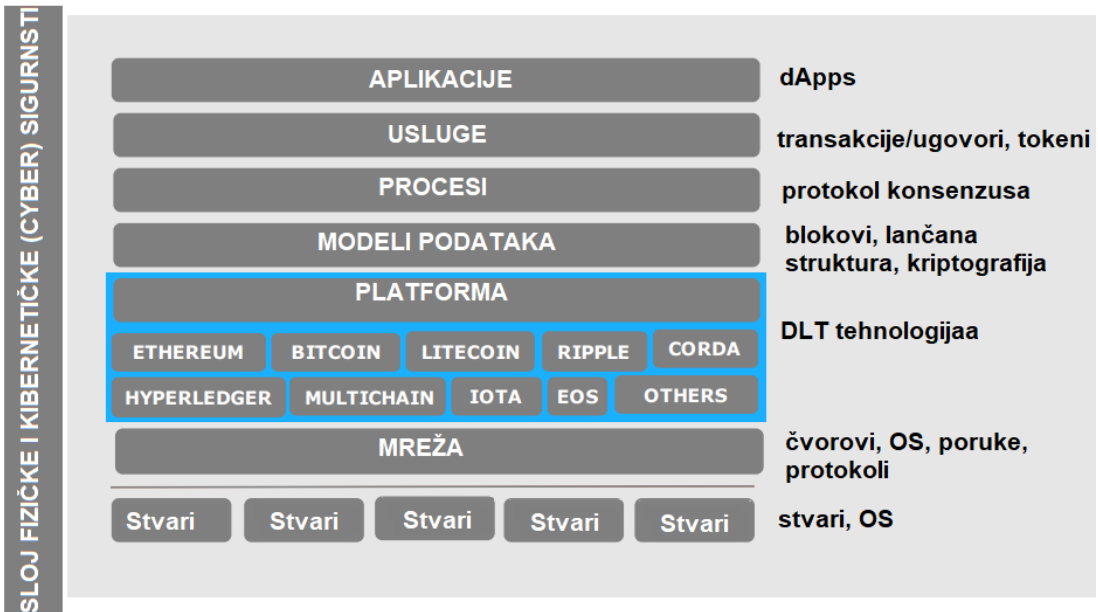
SLOJ FIZIČKE I KIBERNETIČKE (CYBER) SIGURNSTI

APLIKACIJE
dApps

USLUGE
transakcije/ugovori, tokeni

PROCESI
protokol konsenzusa

MODELI PODATAKA
blokovi, lančana struktura, kriptografija

PLATFORMA

ETHEREUM BITCOIN LITECOIN RIPPLE CORDA

HYPERLEDGER MULTICHAIN IOTA EOS OTHERS

DLT tehnologijaa

MREŽA
čvorovi, OS, poruke, protokoli

Stvari Stvari Stvari Stvari Stvari
stvari, OS